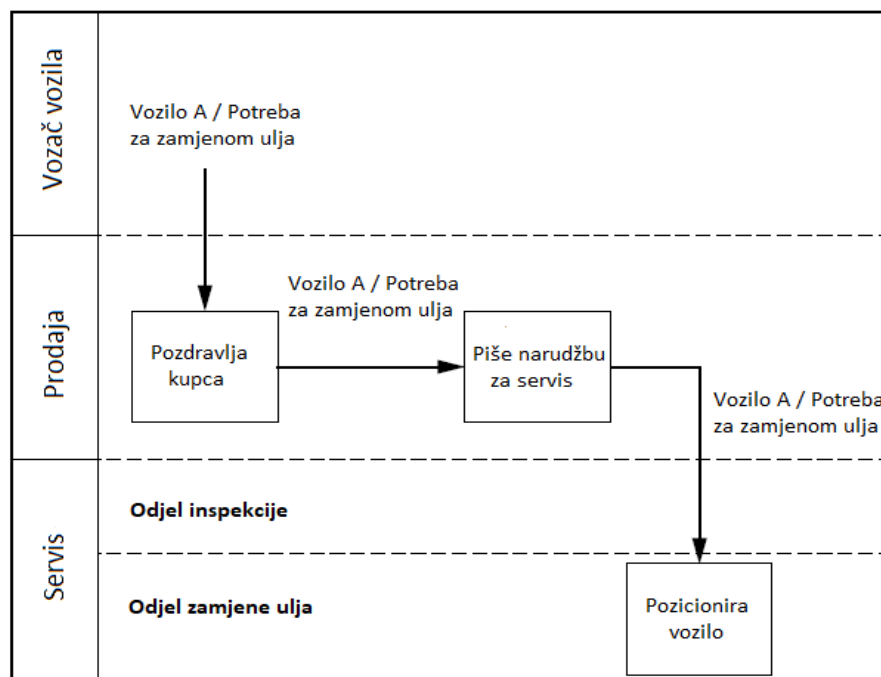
Vozač vozila

Vozilo A / Potreba za zamjenom ulja

Prodaja

Vozilo A / Potreba za zamjenom ulja

Pozdravlja kupca

Piše narudžbu za servis

Vozilo A / Potreba za zamjenom ulja

Servis

Odjel inspekcije

Odjel zamjene ulja

Pozicionira vozilo